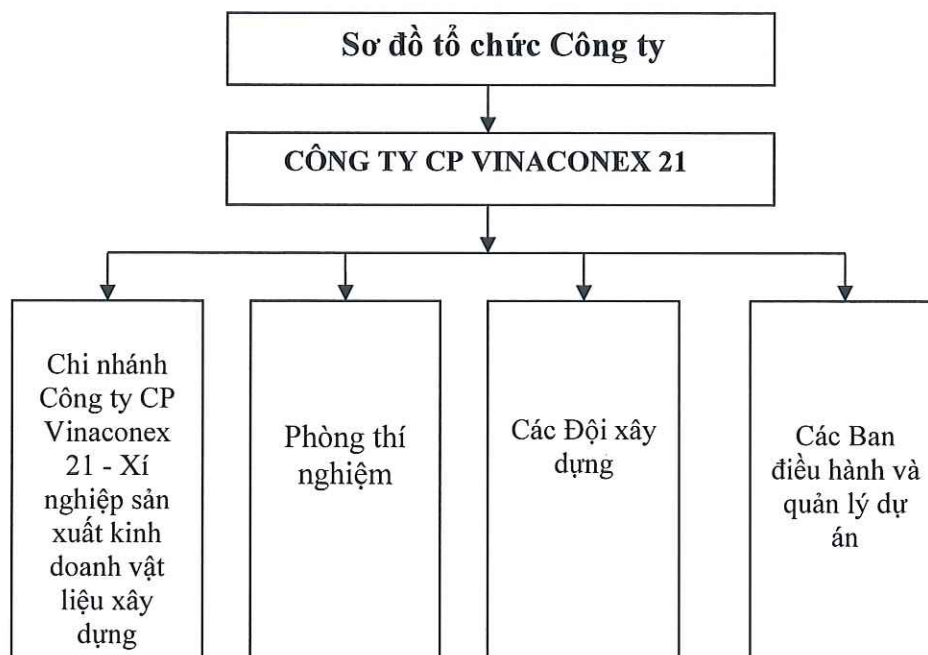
Sơ đồ tổ chức Công ty

CÔNG TY CP VINACONEX 21

Chi nhánh Công ty CP Vinaconex 21 - Xí nghiệp sản xuất kinh doanh vật liệu xây dựng

Phòng thí nghiệm

Các Đội xây dựng

Các Ban điều hành và quản lý dự án